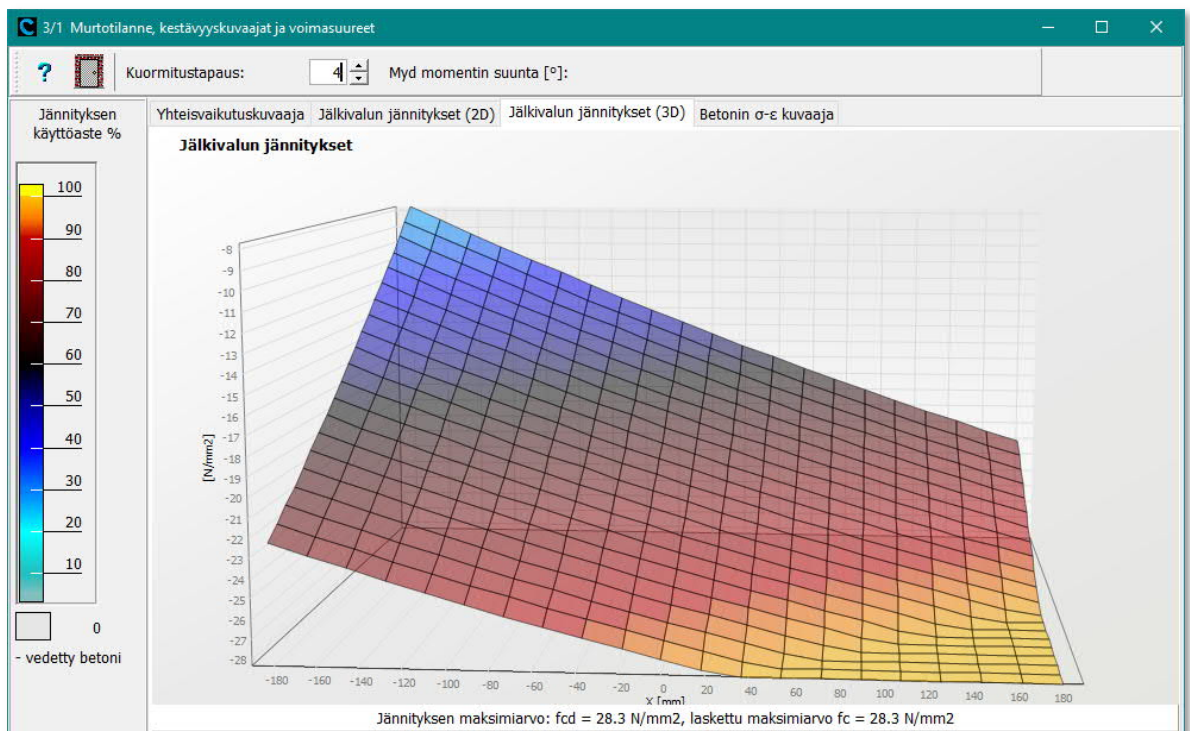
3/1 Murtotilanne, kestävyyskuvaajat ja voimasuureet

?

Kuormitustapaus: 4

Myd momentin suunta [°]:

Jännityksen käyttöaste %

100
90
80
70
60
50
40
30
20
10

0

- vedetty betoni

Yhteisvaikutuskuvaaja | Jälkivalun jännitykset (2D) | Jälkivalun jännitykset (3D) | Betonin σ-ε kuvaaja

Jälkivalun jännitykset

-8
-9
-10
-11
-12
-13
-14
-15
-16
-17
-18
-19
-20
-21
-22
-23
-24
-25
-26
-27
-28

[N/mm2]

-180 -160 -140 -120 -100 -80 -60 -40 -20 0 20 40 60 80 100 120 140 160 180

X [mm]

Jännityksen maksimiarvo: fcd = 28.3 N/mm2, laskettu maksimiarvo fc = 28.3 N/mm2